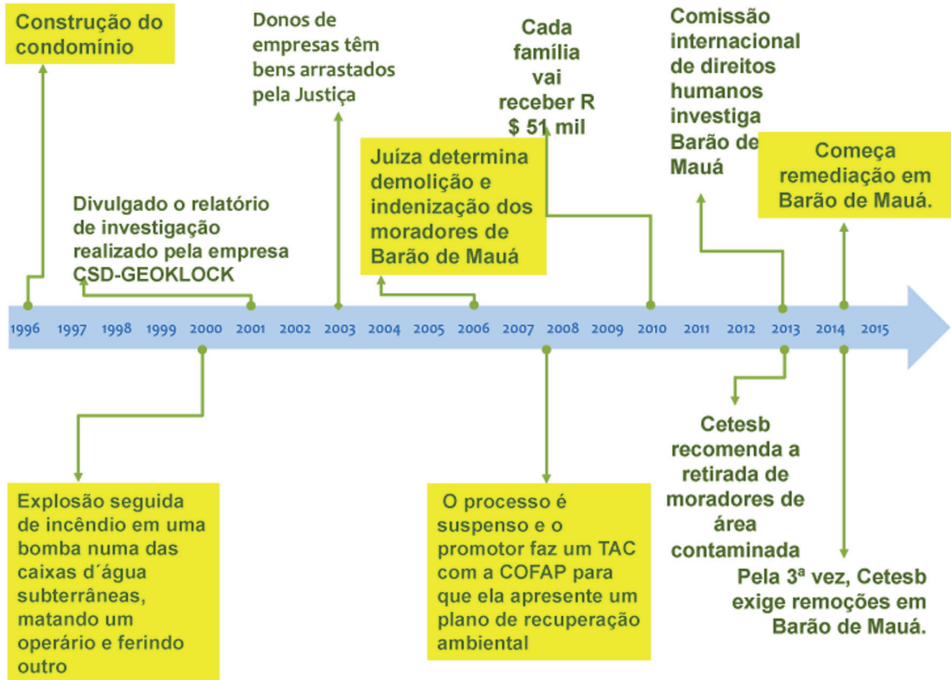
Construção do condomínio

Donos de empresas têm bens arrastados pela Justiça

Cada família vai receber R $ 51 mil

Comissão internacional de direitos humanos investiga Barão de Mauá

Divulgado o relatório de investigação realizado pela empresa CSD-GEOKLOCK

Juíza determina demolição e indenização dos moradores de Barão de Mauá

Começa remediação em Barão de Mauá.

1996 1997 1998 1999 2000 2001 2002 2003 2004 2005 2006 2007 2008 2009 2010 2011 2012 2013 2014 2015

Cetesb recomenda a retirada de moradores de área contaminada

Explosão seguida de incêndio em uma bomba numa das caixas d´água subterrâneas, matando um operário e ferindo outro

O processo é suspenso e o promotor faz um TAC com a COFAP para que ela apresente um plano de recuperação ambiental

Pela 3ª vez, Cetesb exige remoções em Barão de Mauá.